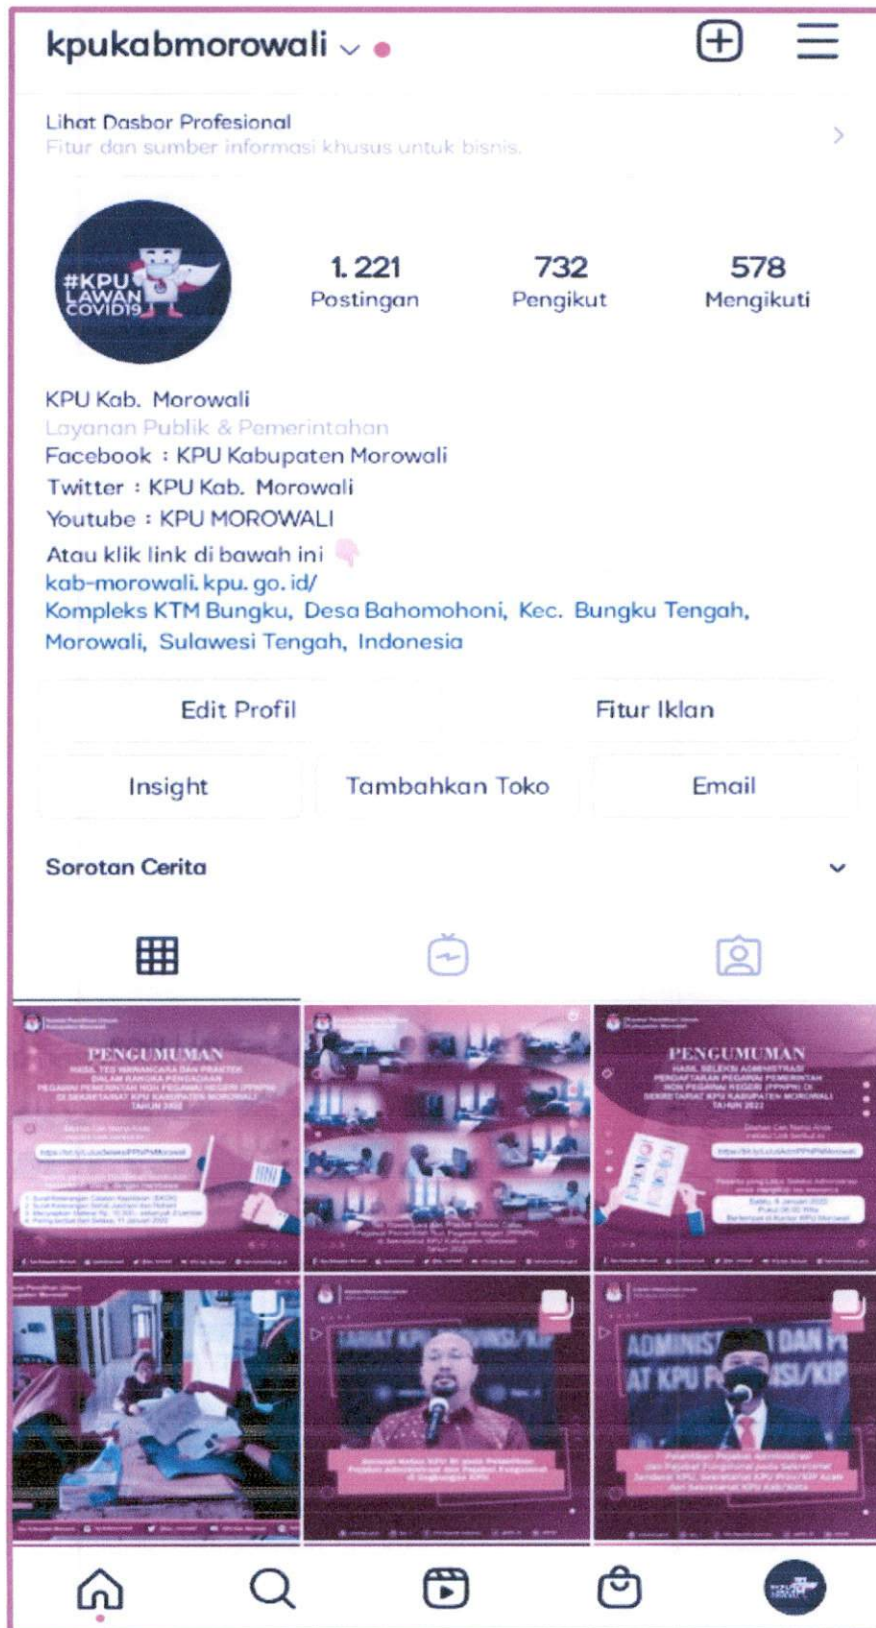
kpukabmorowali

Lihat Dasbor Profesional
Fitur dan sumber informasi khusus untuk bisnis.

#KPU LAWAN COVID19

1.221
Postingan

732
Pengikut

578
Mengikuti

KPU Kab. Morowali
Layanan Publik & Pemerintahan
Facebook : KPU Kabupaten Morowali
Twitter : KPU Kab. Morowali
Youtube : KPU MOROWALI
Atau klik link di bawah ini
kab-morowali.kpu.go.id/
Kompleks KTM Bungku, Desa Bahomohoni, Kec. Bungku Tengah, Morowali, Sulawesi Tengah, Indonesia

Edit Profil
Fitur Iklan
Insight
Tambahkan Toko
Email

Sorotan Cerita

PENGUMUMAN
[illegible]

PENGUMUMAN
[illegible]

ADMINIST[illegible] DAN P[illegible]
AT KPU P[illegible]SI/KIP
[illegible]